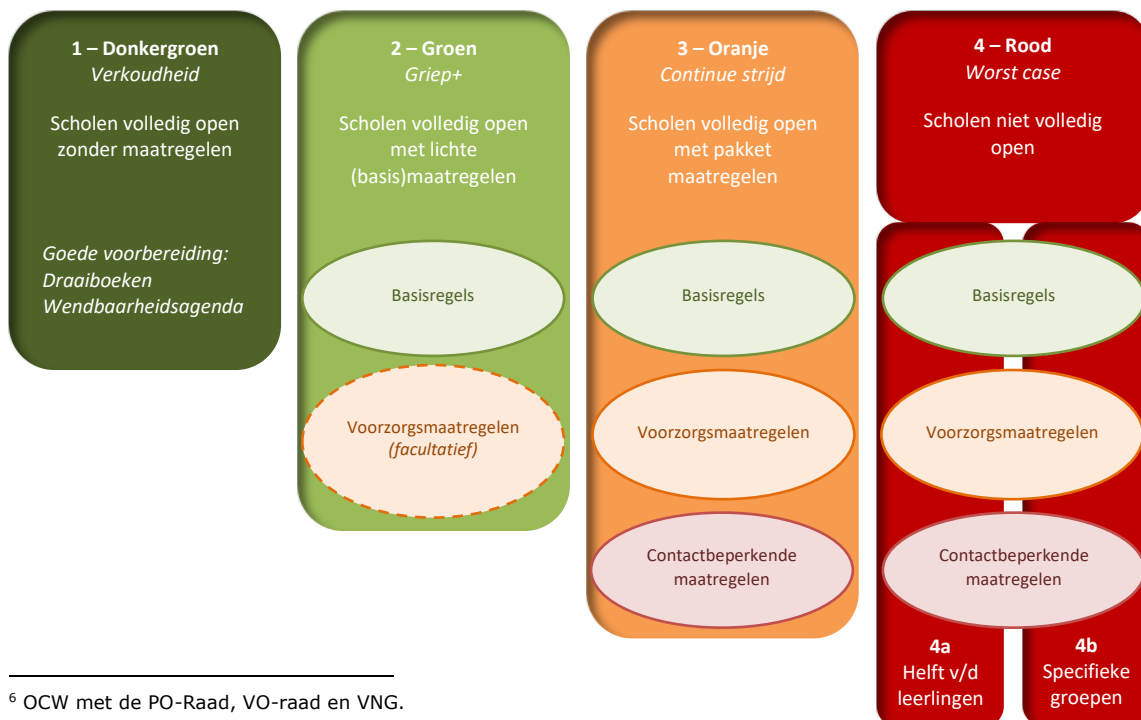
**1 – Donkergroen**
*Verkoudheid*

Scholen volledig open zonder maatregelen

*Goede voorbereiding: Draaiboeken Wendbaarheidsagenda*

**2 – Groen**
*Griep+*

Scholen volledig open met lichte (basis)maatregelen

Basisregels

Voorzorgsmaatregelen *(facultatief)*

**3 – Oranje**
*Continue strijd*

Scholen volledig open met pakket maatregelen

Basisregels

Voorzorgsmaatregelen

Contactbeperkende maatregelen

**4 – Rood**
*Worst case*

Scholen niet volledig open

Basisregels

Voorzorgsmaatregelen

Contactbeperkende maatregelen

**4a**
Helft v/d leerlingen

**4b**
Specifieke groepen

$^6$ OCW met de PO-Raad, VO-raad en VNG.